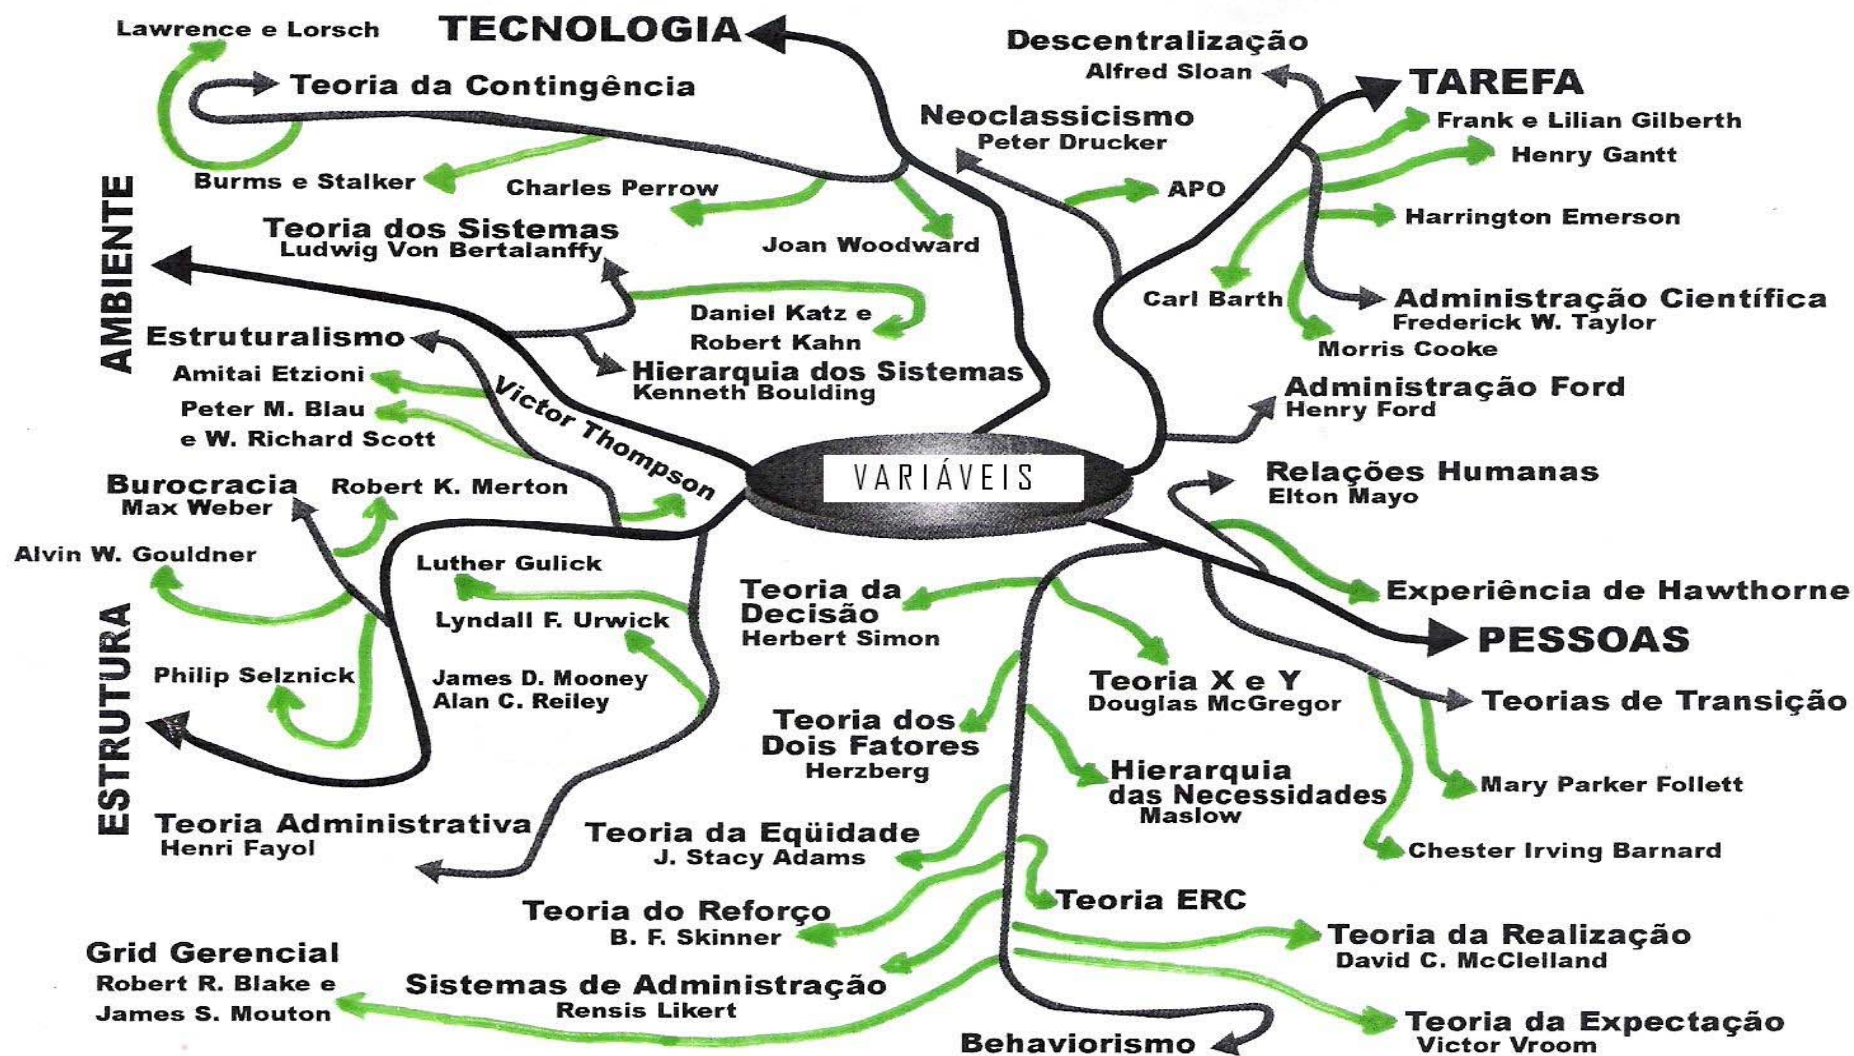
VARIÁVEIS

TECNOLOGIA
Lawrence e Lorsch
Teoria da Contingência
Burms e Stalker
Charles Perrow
Joan Woodward

Descentralização
Alfred Sloan
Neoclassicismo
Peter Drucker
APO

TAREFA
Frank e Lilian Gilberth
Henry Gantt
Harrington Emerson
Carl Barth
Administração Científica
Frederick W. Taylor
Morris Cooke
Administração Ford
Henry Ford

AMBIENTE
Teoria dos Sistemas
Ludwig Von Bertalanffy
Daniel Katz e
Robert Kahn
Hierarquia dos Sistemas
Kenneth Boulding
Estruturalismo
Amitai Etzioni
Peter M. Blau
e W. Richard Scott
Victor Thompson

ESTRUTURA
Burocracia
Max Weber
Robert K. Merton
Alvin W. Gouldner
Philip Selznick
Luther Gulick
Lyndall F. Urwick
James D. Mooney
Alan C. Reiley
Teoria Administrativa
Henri Fayol

PESSOAS
Relações Humanas
Elton Mayo
Experiência de Hawthorne
Teorias de Transição
Mary Parker Follett
Chester Irving Barnard
Teoria da Decisão
Herbert Simon
Teoria X e Y
Douglas McGregor
Teoria dos Dois Fatores
Herzberg
Hierarquia das Necessidades
Maslow
Teoria da Eqüidade
J. Stacy Adams
Teoria ERC
Teoria do Reforço
B. F. Skinner
Teoria da Realização
David C. McClelland
Grid Gerencial
Robert R. Blake e
James S. Mouton
Sistemas de Administração
Rensis Likert
Teoria da Expectação
Victor Vroom
Behaviorismo